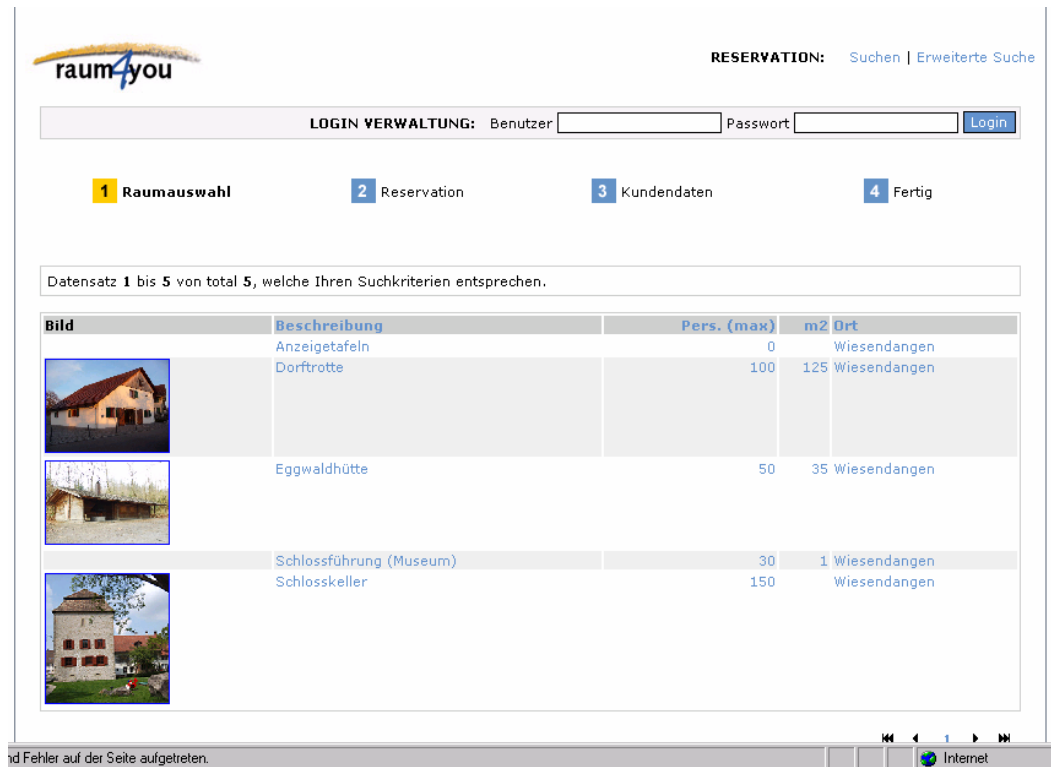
raum4you

RESERVATION: Suchen | Erweiterte Suche

LOGIN VERWALTUNG: Benutzer Passwort Login

1 Raumauswahl

2 Reservation

3 Kundendaten

4 Fertig

Datensatz 1 bis 5 von total 5, welche Ihren Suchkriterien entsprechen.

| Bild | Beschreibung | Pers. (max) | m2 | Ort |
|---|---|---|---|---|
| | Anzeigetafeln | 0 | | Wiesendangen |
| | Dorftrotte | 100 | 125 | Wiesendangen |
| | Eggwaldhütte | 50 | 35 | Wiesendangen |
| | Schlossführung (Museum) | 30 | 1 | Wiesendangen |
| | Schlosskeller | 150 | | Wiesendangen |

1

nd Fehler auf der Seite aufgetreten.

Internet